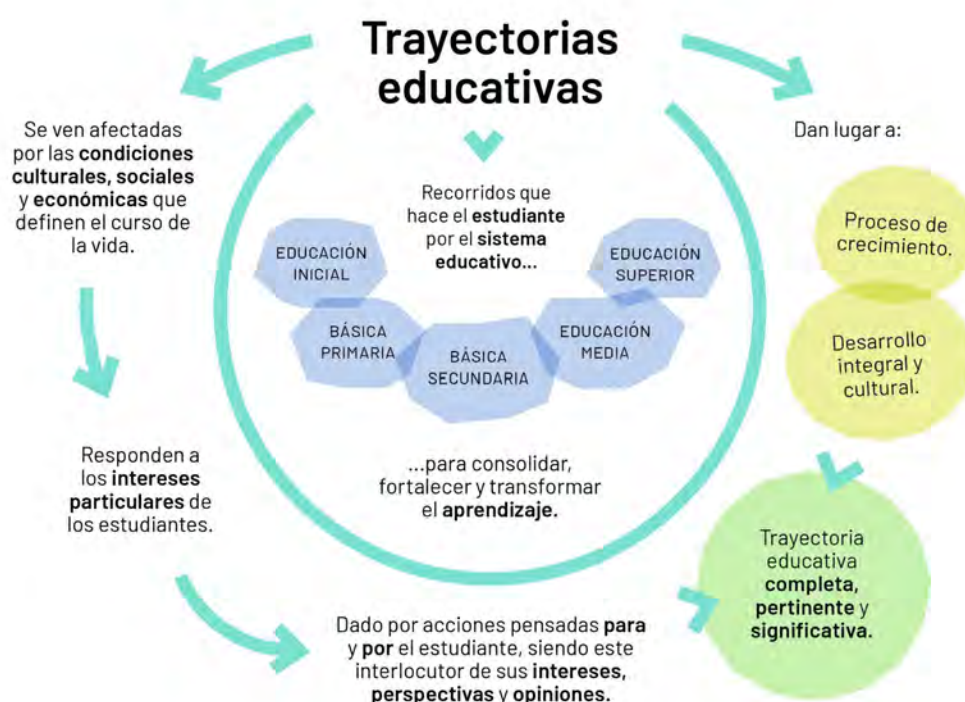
Trayectorias educativas

Se ven afectadas por las condiciones culturales, sociales y económicas que definen el curso de la vida.

Recorridos que hace el estudiante por el sistema educativo...

EDUCACIÓN INICIAL

BÁSICA PRIMARIA

BÁSICA SECUNDARIA

EDUCACIÓN MEDIA

EDUCACIÓN SUPERIOR

...para consolidar, fortalecer y transformar el aprendizaje.

Dan lugar a:

Proceso de crecimiento.

Desarrollo integral y cultural.

Responden a los intereses particulares de los estudiantes.

Trayectoria educativa completa, pertinente y significativa.

Dado por acciones pensadas para y por el estudiante, siendo este interlocutor de sus intereses, perspectivas y opiniones.